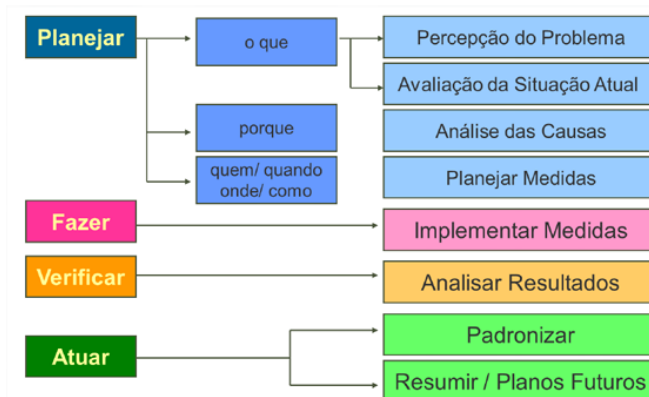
Planejar

o que

Percepção do Problema

Avaliação da Situação Atual

porque

Análise das Causas

quem/ quando onde/ como

Planejar Medidas

Fazer

Implementar Medidas

Verificar

Analisar Resultados

Atuar

Padronizar

Resumir / Planos Futuros